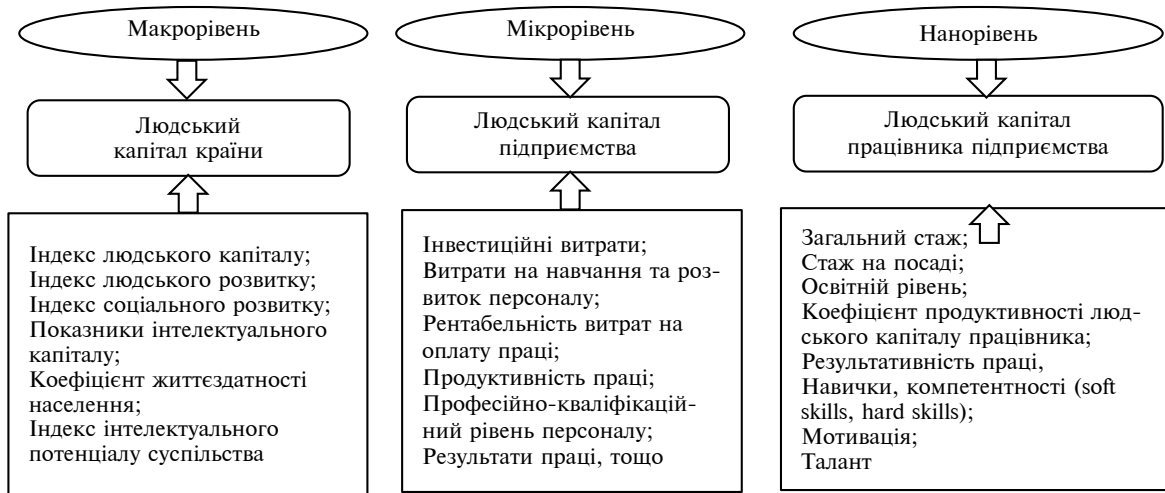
Макрорівень

Людський капітал країни

Індекс людського капіталу;
Індекс людського розвитку;
Індекс соціального розвитку;
Показники інтелектуального капіталу;
Коефіцієнт життєздатності населення;
Індекс інтелектуального потенціалу суспільства

Мікрорівень

Людський капітал підприємства

Інвестиційні витрати;
Витрати на навчання та розвиток персоналу;
Рентабельність витрат на оплату праці;
Продуктивність праці;
Професійно-кваліфікаційний рівень персоналу;
Результати праці, тощо

Нанорівень

Людський капітал працівника підприємства

Загальний стаж;
Стаж на посаді;
Освітній рівень;
Коефіцієнт продуктивності людського капіталу працівника;
Результативність праці,
Навички, компетентності (soft skills, hard skills);
Мотивація;
Талант